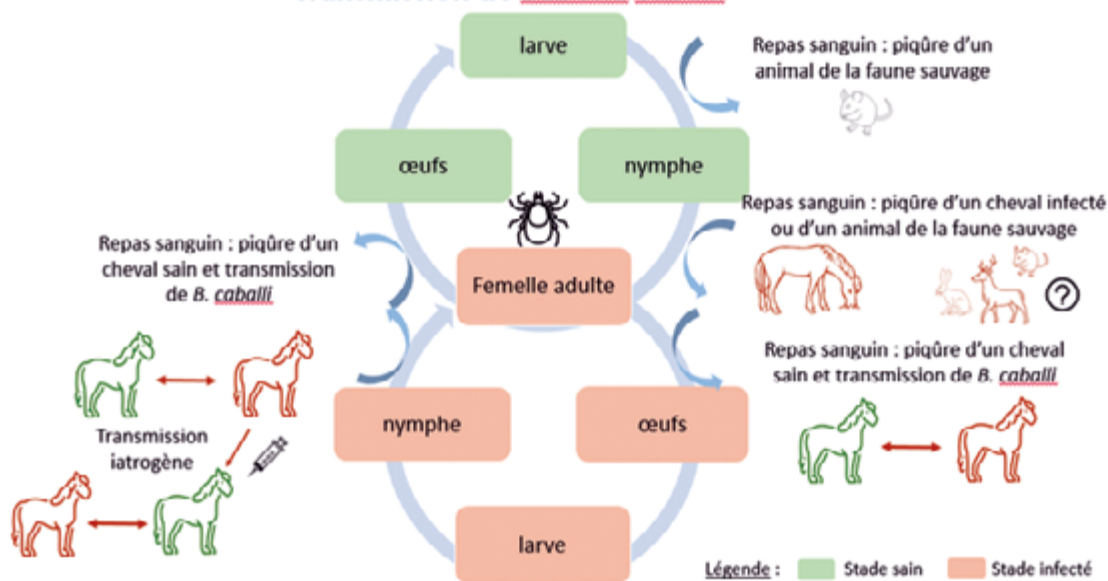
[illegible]

larve

Repas sanguin : piqûre d'un animal de la faune sauvage

œufs

nymphe

Repas sanguin : piqûre d'un cheval infecté ou d'un animal de la faune sauvage

Repas sanguin : piqûre d'un cheval sain et transmission de *B. caballi*

Femelle adulte

?

Repas sanguin : piqûre d'un cheval sain et transmission de *B. caballi*

Transmission iatrogène

nymphe

œufs

larve

Légende : Stade sain Stade infecté